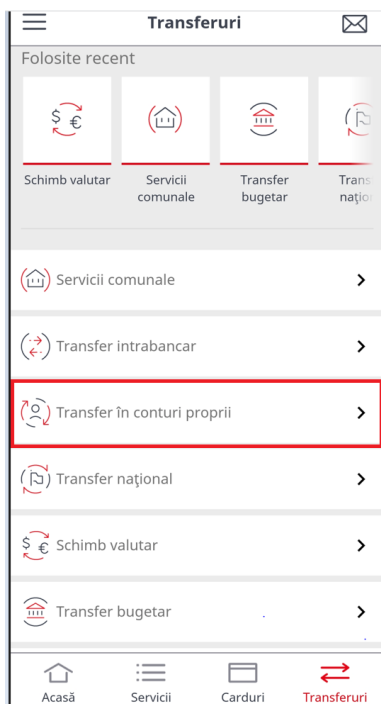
Transferuri

Folosite recent

$ €

Schimb valutar

Servicii comunale

Transfer bugetar

Trans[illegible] naţi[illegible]

Servicii comunale

Transfer intrabancar

Transfer în conturi proprii

Transfer naţional

$ €

Schimb valutar

Transfer bugetar

Acasă

Servicii

Carduri

Transferuri